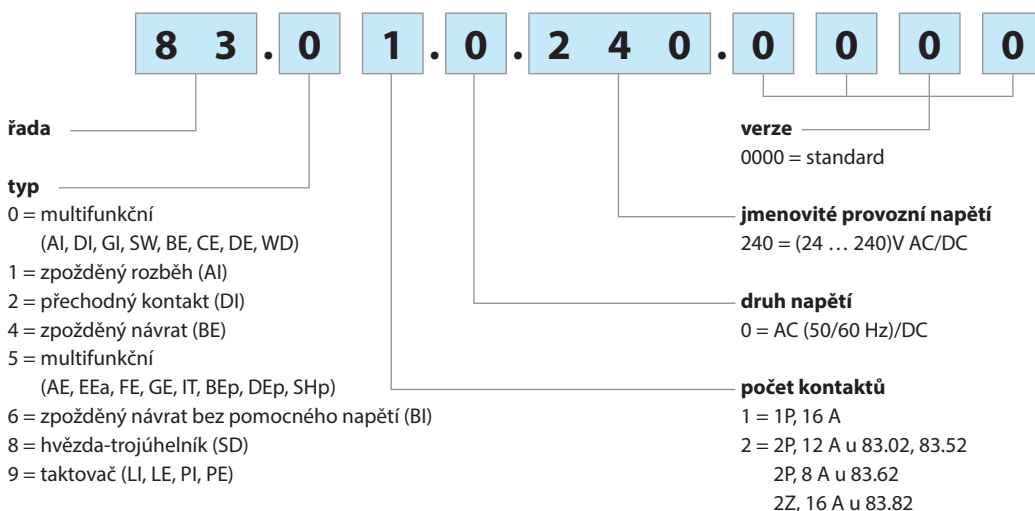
8 3 . 0 1 . 0 . 2 4 0 . 0 0 0 0

**řada**

**typ**
0 = multifunkční
(AI, DI, GI, SW, BE, CE, DE, WD)
1 = zpožděný rozběh (AI)
2 = přechodný kontakt (DI)
4 = zpožděný návrat (BE)
5 = multifunkční
(AE, EEa, FE, GE, IT, BEp, DEp, SHp)
6 = zpožděný návrat bez pomocného napětí (BI)
8 = hvězda-trojúhelník (SD)
9 = taktovač (LI, LE, PI, PE)

**verze**
0000 = standard

**jmenovité provozní napětí**
240 = (24 … 240)V AC/DC

**druh napětí**
0 = AC (50/60 Hz)/DC

**počet kontaktů**
1 = 1P, 16 A
2 = 2P, 12 A u 83.02, 83.52
2P, 8 A u 83.62
2Z, 16 A u 83.82